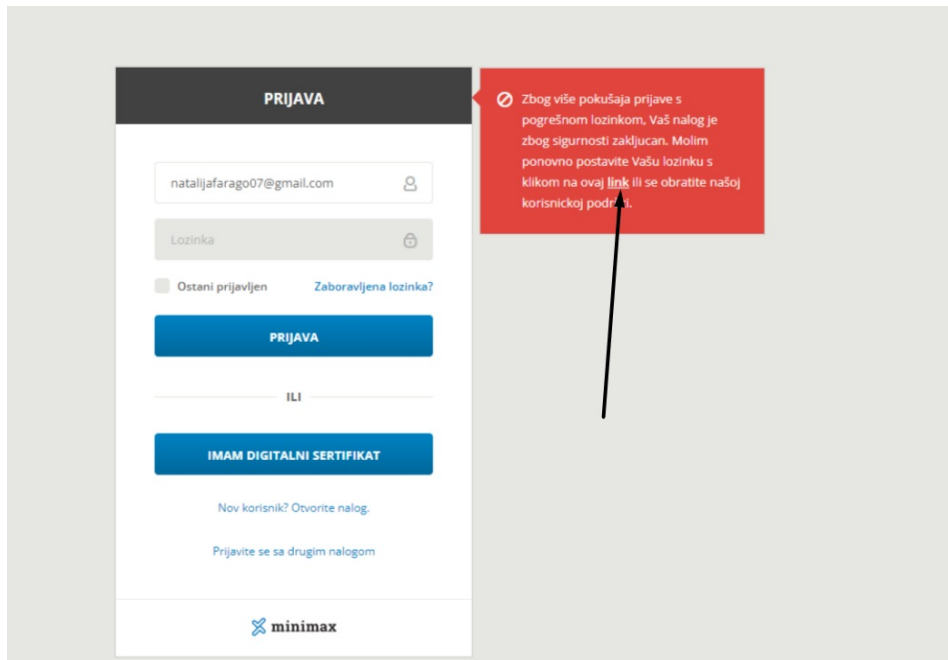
PRIJAVA

natalijafarago07@gmail.com

Lozinka

Ostani prijavljen

Zaboravljena lozinka?

PRIJAVA

ILI

IMAM DIGITALNI SERTIFIKAT

Nov korisnik? Otvorite nalog.

Prijavite se sa drugim nalogom

minimax

Zbog više pokušaja prijave s pogrešnom lozinkom, Vaš nalog je zbog sigurnosti zakljucan. Molim ponovno postavite Vašu lozinku s klikom na ovaj link ili se obratite našoj korisnickoj podr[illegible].